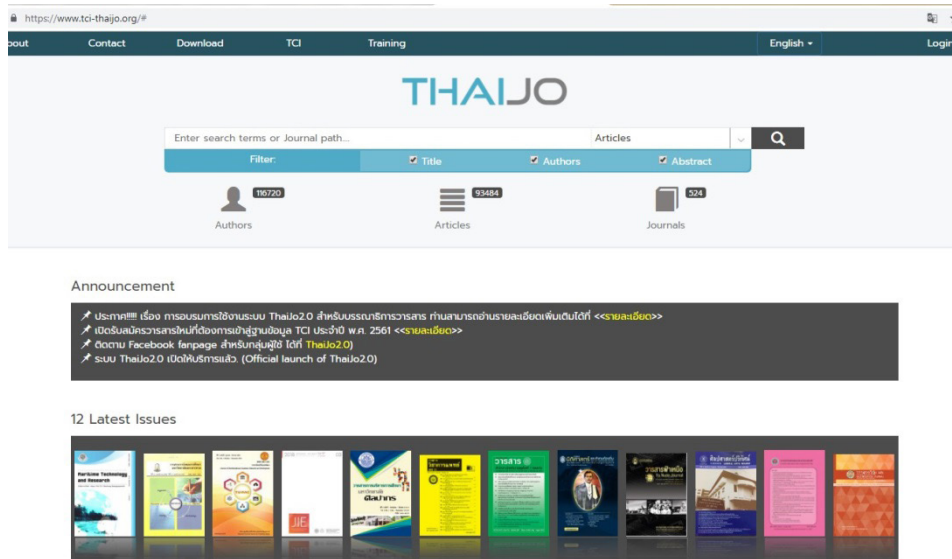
https://www.tci-thaijo.org/#

bout Contact Download TCI Training English Login

THAIJO

Enter search terms or Journal path... Articles

Filter: Title Authors Abstract

116720 Authors

93484 Articles

524 Journals

Announcement

ประกาศ!!!! เรื่อง การอบรมการใช้งานระบบ ThaiJo2.0 สำหรับบรรณาธิการวารสาร ท่านสามารถอ่านรายละเอียดเพิ่มเติมได้ที่ <<รายละเอียด>>
เปิดรับสมัครวารสารใหม่ที่ต้องการเข้าสู่ฐานข้อมูล TCI ประจำปี พ.ศ. 2561 <<รายละเอียด>>
ติดตาม Facebook fanpage สำหรับกลุ่มผู้ใช้ ได้ที่ ThaiJo2.0)
ระบบ ThaiJo2.0 เปิดให้บริการแล้ว. (Official launch of ThaiJo2.0)

12 Latest Issues

Maritime Technology and Research

JIE

วารสาร

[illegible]